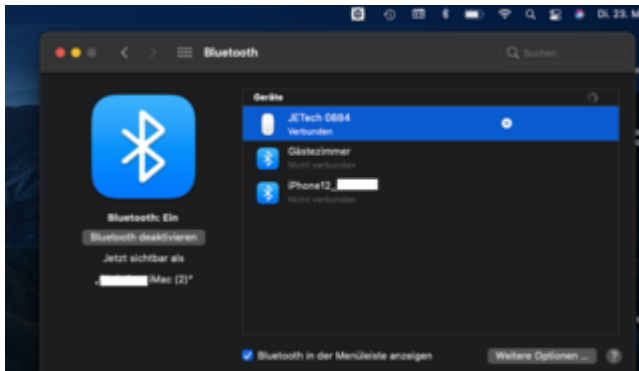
Di. 23. M

Bluetooth

Suchen

Bluetooth: Ein

Bluetooth deaktivieren

Jetzt sichtbar als

„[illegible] iMac (2)"

Geräte

JETech 0884
Verbunden

Gästezimmer
Nicht verbunden

iPhone12_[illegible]
Nicht verbunden

Bluetooth in der Menüleiste anzeigen

Weitere Optionen ...

?